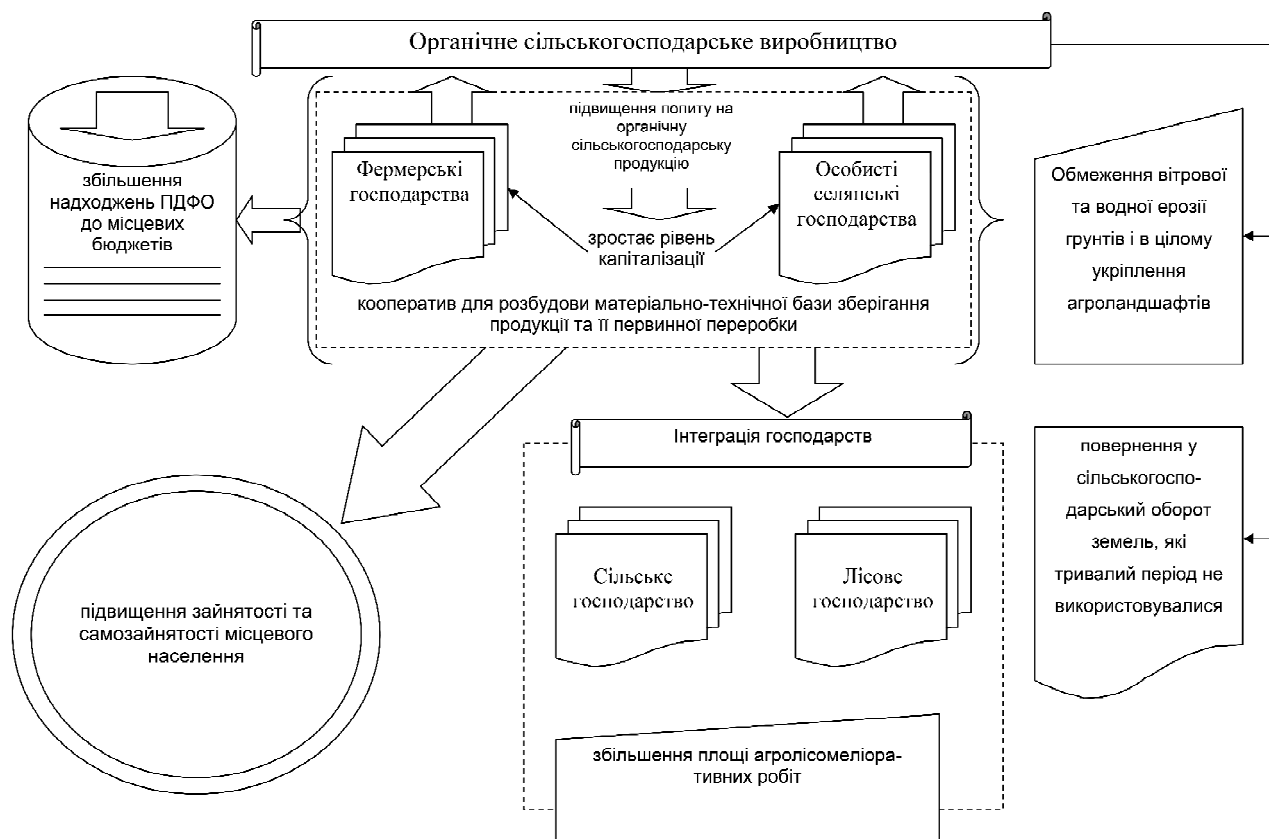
Органічне сільськогосподарське виробництво

збільшення надходжень ПДФО до місцевих бюджетів

підвищення попиту на органічну сільськогосподарську продукцію

Фермерські господарства

Особисті селянські господарства

зростає рівень капіталізації

кооператив для розбудови матеріально-технічної бази зберігання продукції та її первинної переробки

Обмеження вітрової та водної ерозії грунтів і в цілому укріплення агроландшафтів

Інтеграція господарств

повернення у сільськогосподарський оборот земель, які тривалий період не використовувалися

Сільське господарство

Лісове господарство

підвищення зайнятості та самозайнятості місцевого населення

збільшення площі агролісомеліоративних робіт